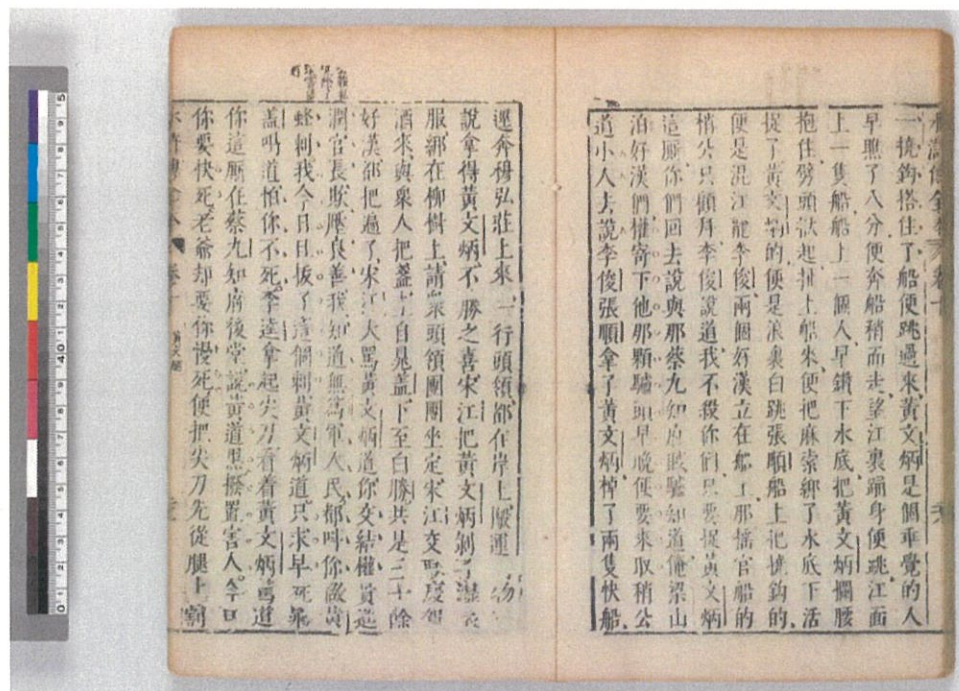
一撓鉤搭住了船便跳過來黃文炳是個乖覺的人早瞧了八分便奔船稍而走望江裏踊身便跳江面上一隻船船上一個人早鑽下水底把黃文炳攔腰抱住驀頭揪起扯上船來便把麻索綁了水底下活捉了黃文炳的便是浪裏白跳張順船上把撓鉤的便是混江龍李俊兩個好漢立在船上那搖官船的稍公只顧拜李俊說道我不殺你們只要捉黃文炳這廝你們回去說與那蔡九知府賊驢知道俺梁山泊好漢們權寄下他那顆驢頭早晚便要來取稍公道小人去說李俊張順拿了黃文炳棹了兩隻快船

逕奔穆弘莊上來一行頭領都在岸上等候運說拿得黃文炳不勝之喜宋江把黃文炳剝了濕衣服綁在柳樹上請衆頭領團團坐定宋江叫取一甕酒來與衆人把盞上自晁蓋下至白勝共是三十餘好漢都把遍了宋江大罵黃文炳道你這廝我與你往日無冤近日無讎你如何只要害我三回五次教唆蔡九知府殺我兩個你既讀聖賢之書如何要做這等毒害的事我又不與你有殺父之讎你如何定要謀我你哥哥黃文燁與你這廝一母所生他怎恁般修善久聞你那城中都稱他做黃佛子我昨夜也不曾侵犯他你這廝在鄉中只是害人交結權勢之人浸潤官長欺壓良善我知道無為軍人民都叫你做黃蜂刺我今日且替你拔了這個刺黃文炳告道小人已知過失只求早死晁蓋喝道你那賊驢怕你不死李逵拿起尖刀看着黃文炳笑道你這廝在蔡九知府後堂說黃道黑撥置害人今日你要快死老爺卻要你慢死便把尖刀先從腿上割

水滸傳全本 卷四十一